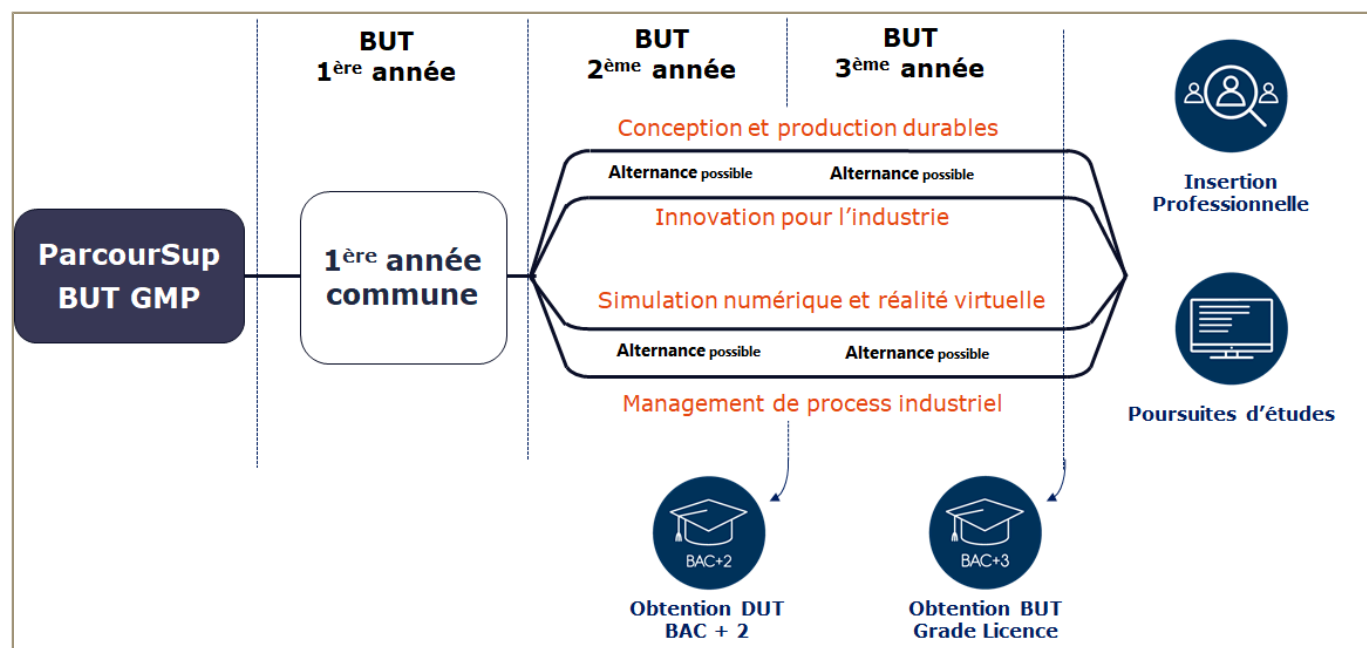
BUT
1ère année

BUT
2ème année

BUT
3ème année

ParcourSup
BUT GMP

1ère année commune

Conception et production durables

Alternance possible

Alternance possible

Innovation pour l'industrie

Simulation numérique et réalité virtuelle

Alternance possible

Alternance possible

Management de process industriel

Insertion Professionnelle

Poursuites d'études

BAC+2

Obtention DUT
BAC + 2

BAC+3

Obtention BUT
Grade Licence